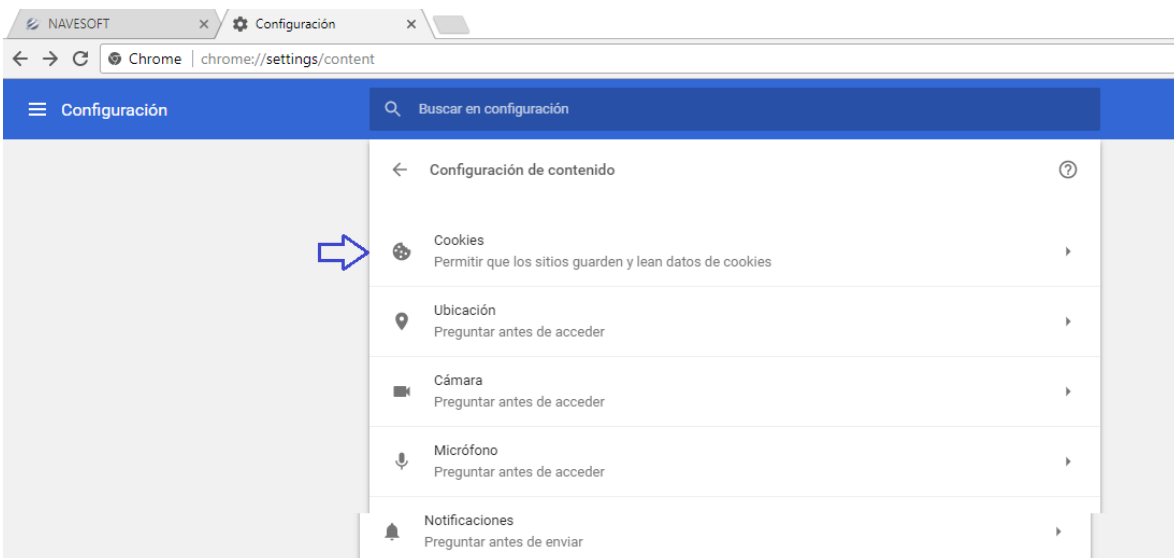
NAVESOFT ×
Configuración ×

Chrome | chrome://settings/content

Configuración
Buscar en configuración

Configuración de contenido

Cookies
Permitir que los sitios guarden y lean datos de cookies

Ubicación
Preguntar antes de acceder

Cámara
Preguntar antes de acceder

Micrófono
Preguntar antes de acceder

Notificaciones
Preguntar antes de enviar